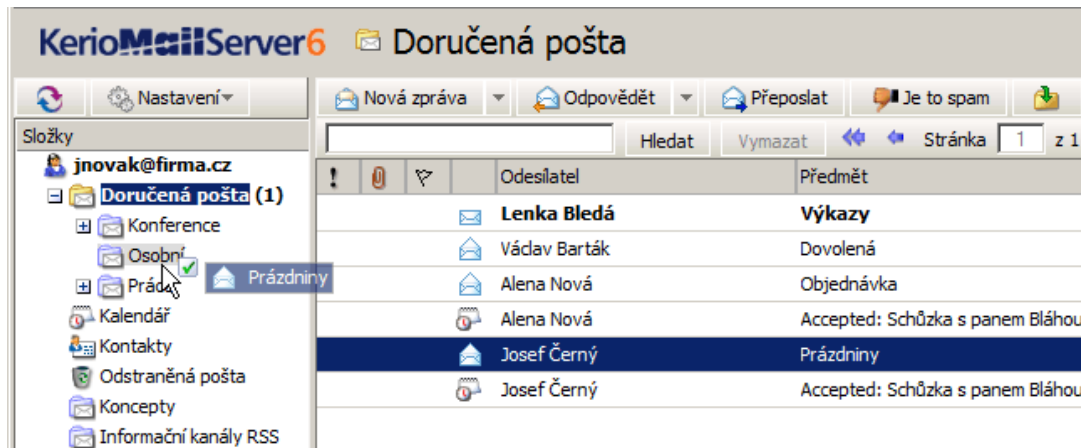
KerioMailServer6 Doručená pošta

Nastavení

Nová zpráva | Odpovědět | Přeposlat | Je to spam

Hledat | Vymazat | Stránka 1 z 1

Složky

jnovak@firma.cz
Doručená pošta (1)
Konference
Osobní
Prá
Prázdniny
Kalendář
Kontakty
Odstraněná pošta
Koncepty
Informační kanály RSS

| ! | | | | Odesílatel | Předmět |
|---|---|---|---|---|---|
| | | | | Lenka Bledá | Výkazy |
| | | | | Václav Barták | Dovolená |
| | | | | Alena Nová | Objednávka |
| | | | | Alena Nová | Accepted: Schůzka s panem Bláhou |
| | | | | Josef Černý | Prázdniny |
| | | | | Josef Černý | Accepted: Schůzka s panem Bláhou |